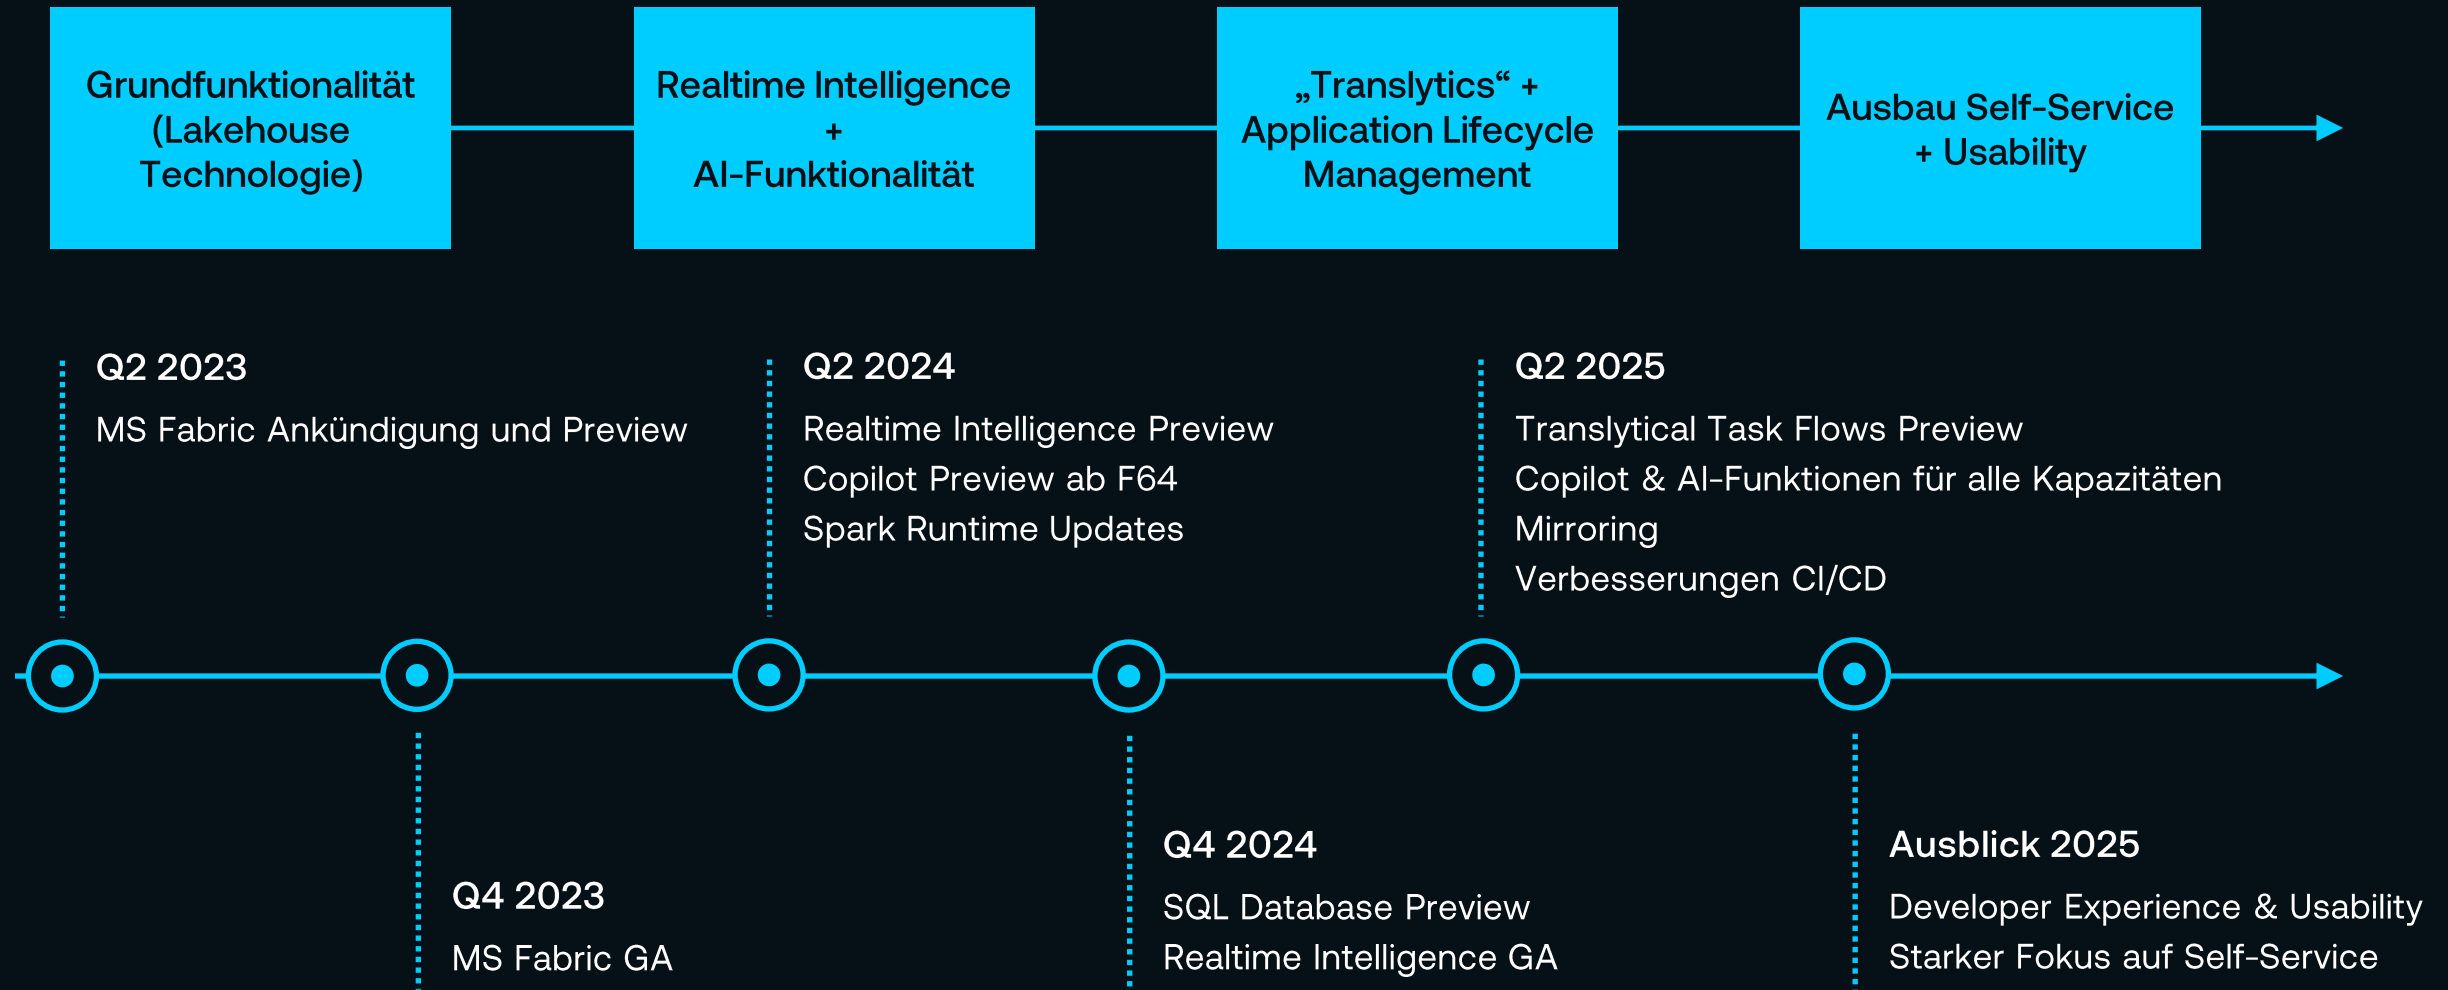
Grundfunktionalität (Lakehouse Technologie)

Realtime Intelligence + AI-Funktionalität

„Translytics“ + Application Lifecycle Management

Ausbau Self-Service + Usability

Q2 2023
MS Fabric Ankündigung und Preview

Q2 2024
Realtime Intelligence Preview
Copilot Preview ab F64
Spark Runtime Updates

Q2 2025
Translytical Task Flows Preview
Copilot & AI-Funktionen für alle Kapazitäten
Mirroring
Verbesserungen CI/CD

Q4 2023
MS Fabric GA

Q4 2024
SQL Database Preview
Realtime Intelligence GA

Ausblick 2025
Developer Experience & Usability
Starker Fokus auf Self-Service